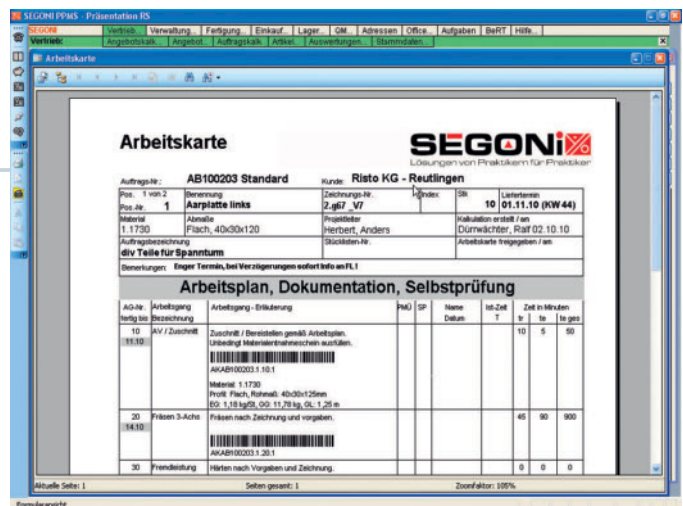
SEGONI PPMS - Präsentation RS

SEGONI | Vertrieb... | Verwaltung... | Fertigung... | Einkauf... | Lager... | QM... | Adressen | Office... | Aufgaben | BeRT | Hilfe...

Vertrieb: | Angebotskalk... | Angebot... | Auftragskalk. | Artikel... | Auswertungen... | Stammdaten...

Arbeitskarte

Arbeitskarte

SEGONI

Lösungen von Praktikern für Praktiker

Auftrags-Nr.: AB100203 Standard   Kunde: Risto KG - Reutlingen

| Pos. 1 von 2 Pos.-Nr. 1 | Benennung Aarplatte links | Zeichnungs-Nr. 2.g67 _V7 | Index | Stk. 10 | Liefertermin 01.11.10 (KW 44) |
|---|---|---|---|---|---|
| Material 1.1730 | Abmaße Flach, 40x30x120 | Projektleiter Herbert, Anders | | Kalkulation erstellt / am Dürrwächter, Ralf 02.10.10 | |
| Auftragsbezeichnung div Teile für Spannturm | | Stücklisten-Nr. | | Arbeitskarte freigegeben / am | |

Bemerkungen: Enger Termin, bei Verzögerungen sofort Info an FL!

Arbeitsplan, Dokumentation, Selbstprüfung

| AG-Nr. fertig bis | Arbeitsgang Bezeichnung | Arbeitsgang - Erläuterung | PMÜ | SP | Name Datum | Ist-Zeit T | tr | te | te ges |
|---|---|---|---|---|---|---|---|---|---|
| 10 11.10 | AV / Zuschnitt | Zuschnitt / Bereitstellen gemäß Arbeitsplan. Unbedingt Materialentnahmeschein ausfüllen. AKAB100203.1.10:1 Material: 1.1730 Profil: Flach, Rohmaß: 40x30x125mm EG: 1,18 kg/St, GG: 11,78 kg, GL: 1,25 m | | | | | 10 | 5 | 50 |
| 20 14.10 | Fräsen 3-Achs | Fräsen nach Zeichnung und Vorgaben. AKAB100203.1.20:1 | | | | | 45 | 90 | 900 |
| 30 | Fremdleistung | Härten nach Vorgaben und Zeichnung. | | | | | 0 | 0 | 0 |

Zeit in Minuten

Aktuelle Seite: 1   Seiten gesamt: 1   Zoomfaktor: 105%

Formularansicht